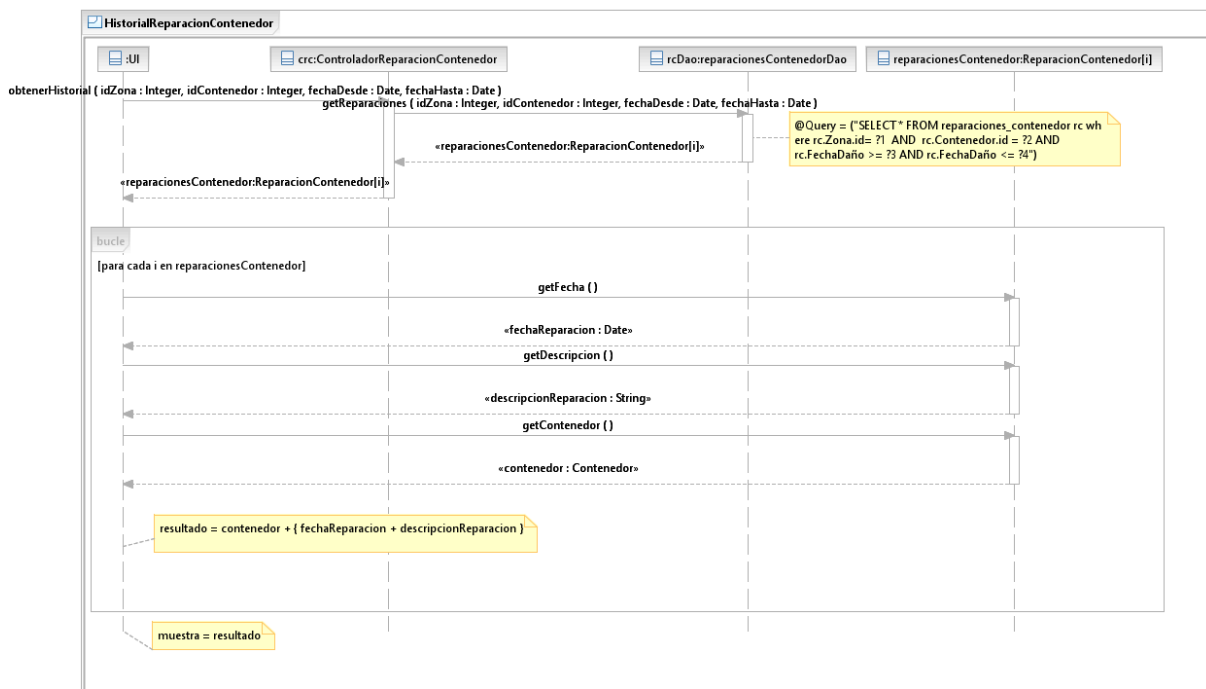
HistorialReparacionContenedor

:UI

crc:ControladorReparacionContenedor

rcDao:reparacionesContenedorDao

reparacionesContenedor:ReparacionContenedor[i]

obtenerHistorial ( idZona : Integer, idContenedor : Integer, fechaDesde : Date, fechaHasta : Date )

getReparaciones ( idZona : Integer, idContenedor : Integer, fechaDesde : Date, fechaHasta : Date )

@Query = ("SELECT * FROM reparaciones_contenedor rc where rc.Zona.id= ?1 AND rc.Contenedor.id = ?2 AND rc.FechaDaño >= ?3 AND rc.FechaDaño <= ?4")

«reparacionesContenedor:ReparacionContenedor[i]»

«reparacionesContenedor:ReparacionContenedor[i]»

bucle

[para cada i en reparacionesContenedor]

getFecha ( )

«fechaReparacion : Date»

getDescripcion ( )

«descripcionReparacion : String»

getContenedor ( )

«contenedor : Contenedor»

resultado = contenedor + { fechaReparacion + descripcionReparacion }

muestra = resultado